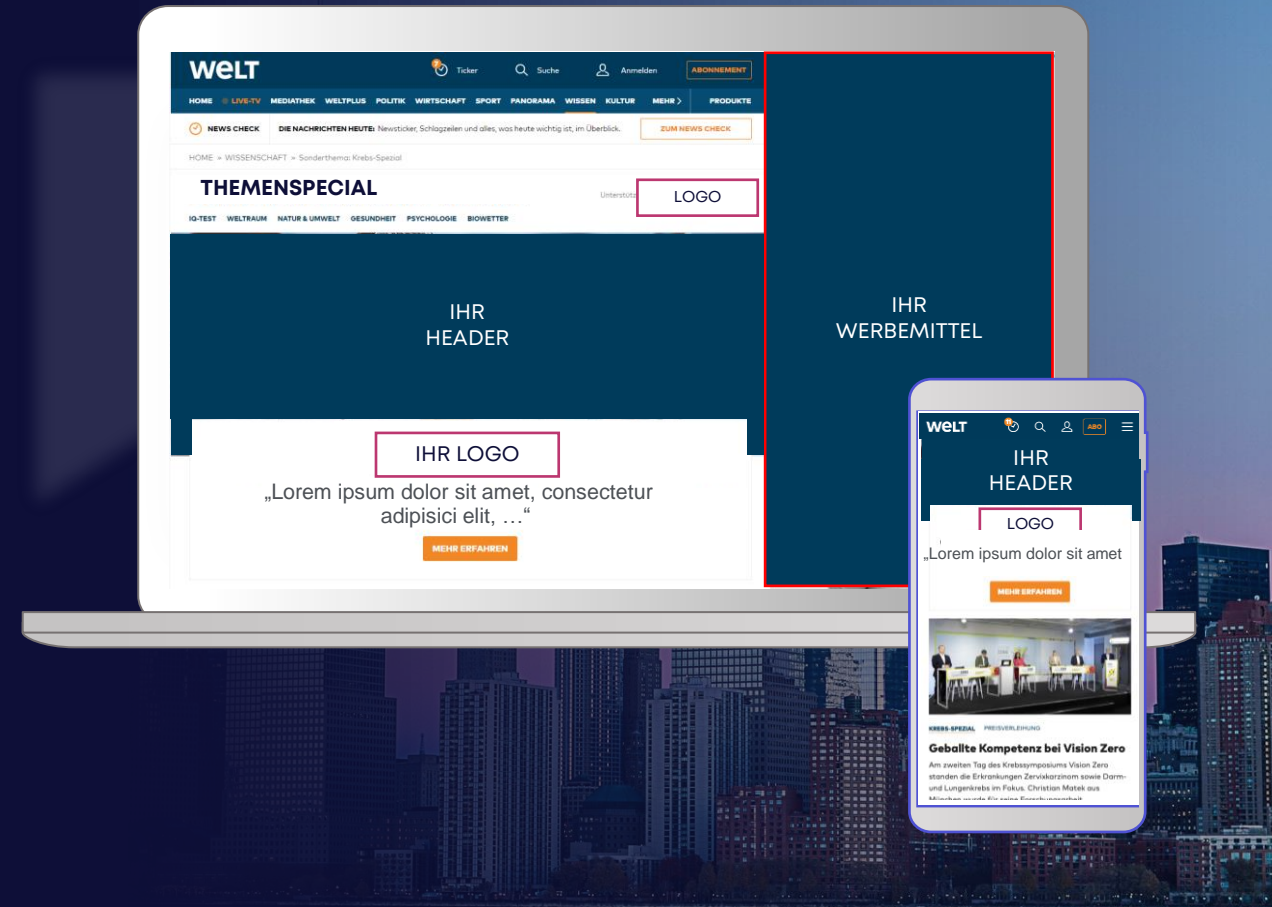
WELT

Ticker Suche Anmelden ABONNEMENT

HOME LIVE-TV MEDIATHEK WELTPLUS POLITIK WIRTSCHAFT SPORT PANORAMA WISSEN KULTUR MEHR PRODUKTE

NEWS CHECK DIE NACHRICHTEN HEUTE: Newsticker, Schlagzeilen und alles, was heute wichtig ist, im Überblick. ZUM NEWS CHECK

HOME » WISSENSCHAFT » Sonderthema: Krebs-Spezial

THEMENSPECIAL

Unterstüt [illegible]

LOGO

IQ-TEST WELTRAUM NATUR & UMWELT GESUNDHEIT PSYCHOLOGIE BIOWETTER

IHR HEADER

IHR LOGO

„Lorem ipsum dolor sit amet, consectetur adipisici elit, …“

MEHR ERFAHREN

IHR WERBEMITTEL

WELT ABO

IHR HEADER

LOGO

„Lorem ipsum dolor sit amet

MEHR ERFAHREN

KREBS-SPEZIAL PREISVERLEIHUNG

Geballte Kompetenz bei Vision Zero

Am zweiten Tag des Krebssymposiums Vision Zero standen die Erkrankungen Zervixkarzinom sowie Darm- und Lungenkrebs im Fokus. Christian Matek aus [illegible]